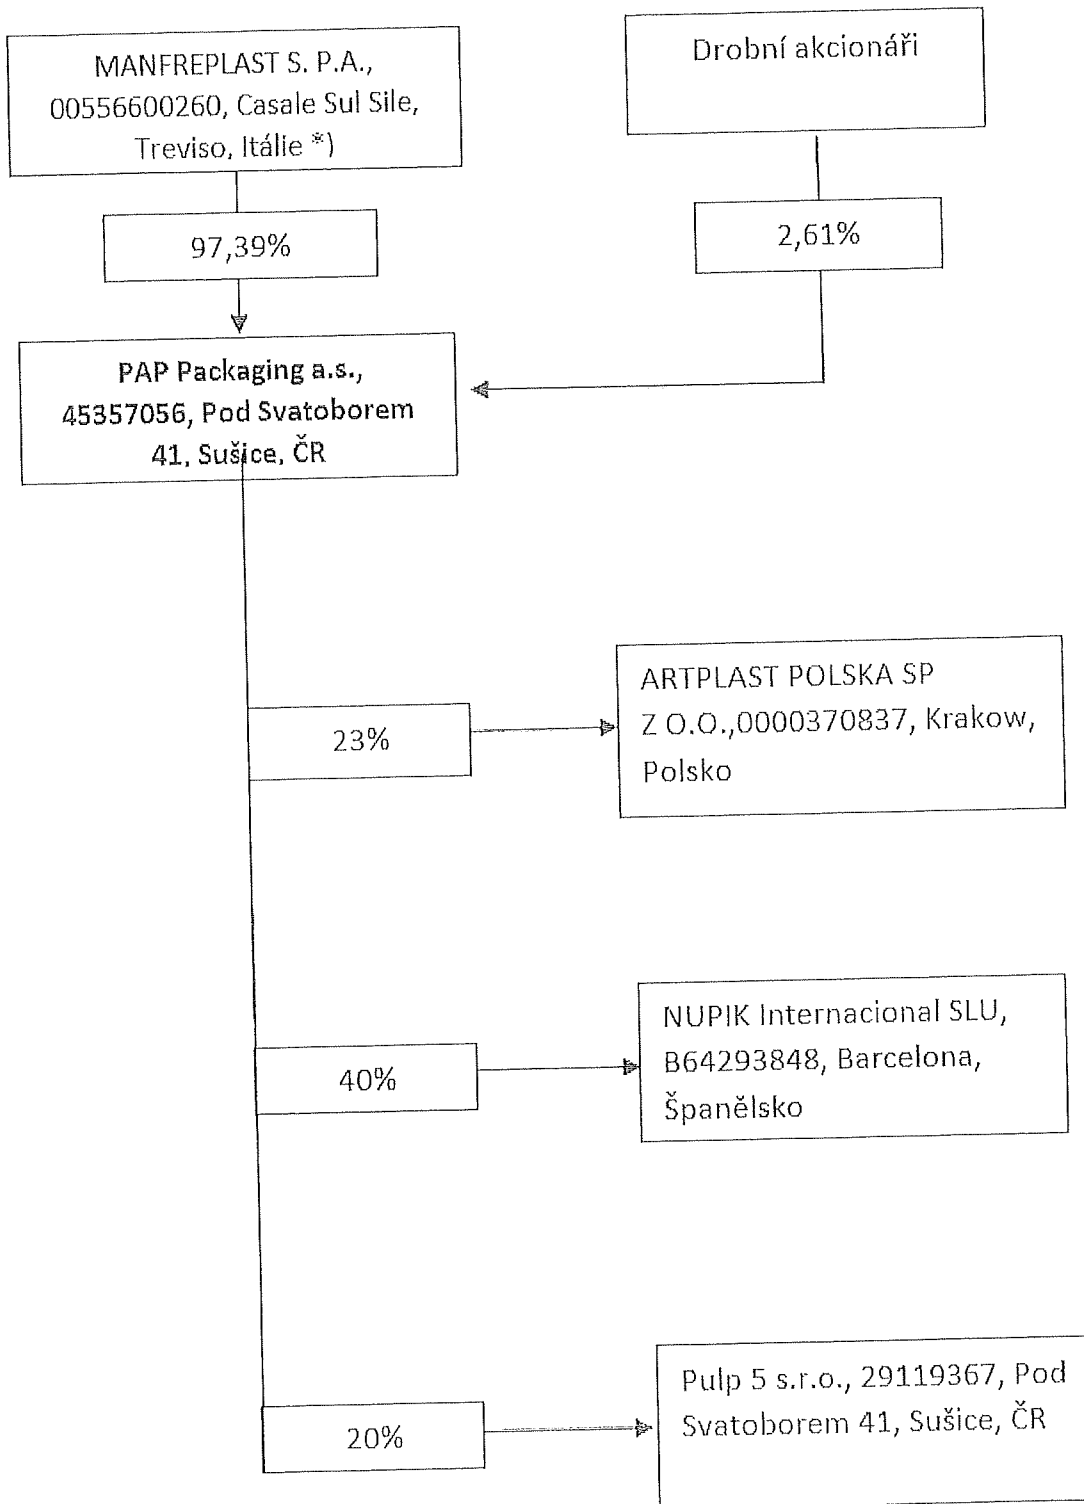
MANFREPLAST S. P.A., 00556600260, Casale Sul Sile, Treviso, Itálie *)

Drobní akcionáři

97,39%

2,61%

PAP Packaging a.s., 45357056, Pod Svatoborem 41, Sušice, ČR

23%

ARTPLAST POLSKA SP Z O.O.,0000370837, Krakow, Polsko

40%

NUPIK Internacional SLU, B64293848, Barcelona, Španělsko

20%

Pulp 5 s.r.o., 29119367, Pod Svatoborem 41, Sušice, ČR